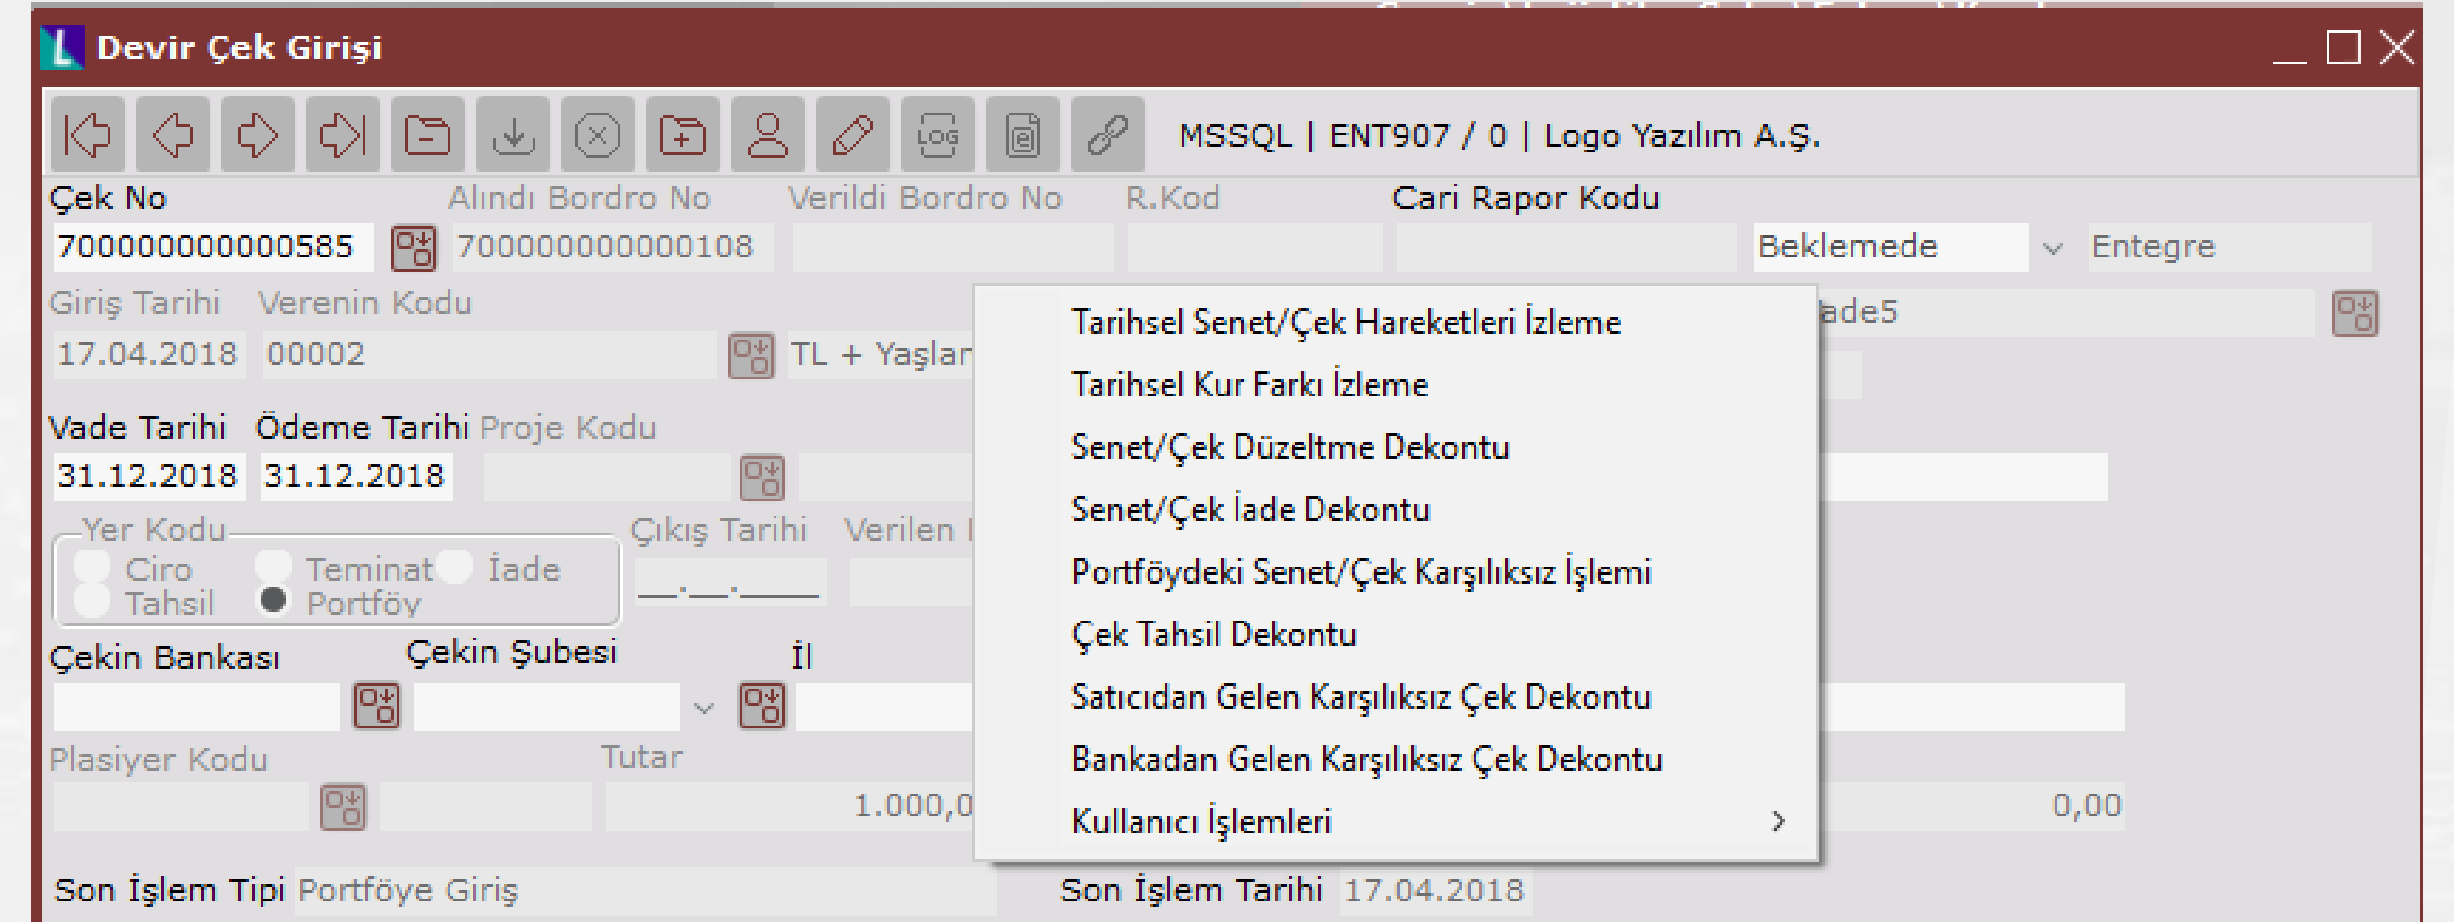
Devir Çek Girişi

MSSQL | ENT907 / 0 | Logo Yazılım A.Ş.

Çek No
700000000000585
Alındı Bordro No
700000000000108
Verildi Bordro No
R.Kod
Cari Rapor Kodu
Beklemede
Entegre

Giriş Tarihi
17.04.2018
Verenin Kodu
00002
TL + Yaşlar
ade5

Vade Tarihi
31.12.2018
Ödeme Tarihi
31.12.2018
Proje Kodu

Yer Kodu
Ciro
Teminat
İade
Tahsil
Portföy
Çıkış Tarihi
__.__.____
Verilen

Çekin Bankası
Çekin Şubesi
İl

Plasiyer Kodu
Tutar
1.000,0
0,00

Tarihsel Senet/Çek Hareketleri İzleme
Tarihsel Kur Farkı İzleme
Senet/Çek Düzeltme Dekontu
Senet/Çek İade Dekontu
Portföydeki Senet/Çek Karşılıksız İşlemi
Çek Tahsil Dekontu
Satıcıdan Gelen Karşılıksız Çek Dekontu
Bankadan Gelen Karşılıksız Çek Dekontu
Kullanıcı İşlemleri

Son İşlem Tipi Portföye Giriş
Son İşlem Tarihi 17.04.2018